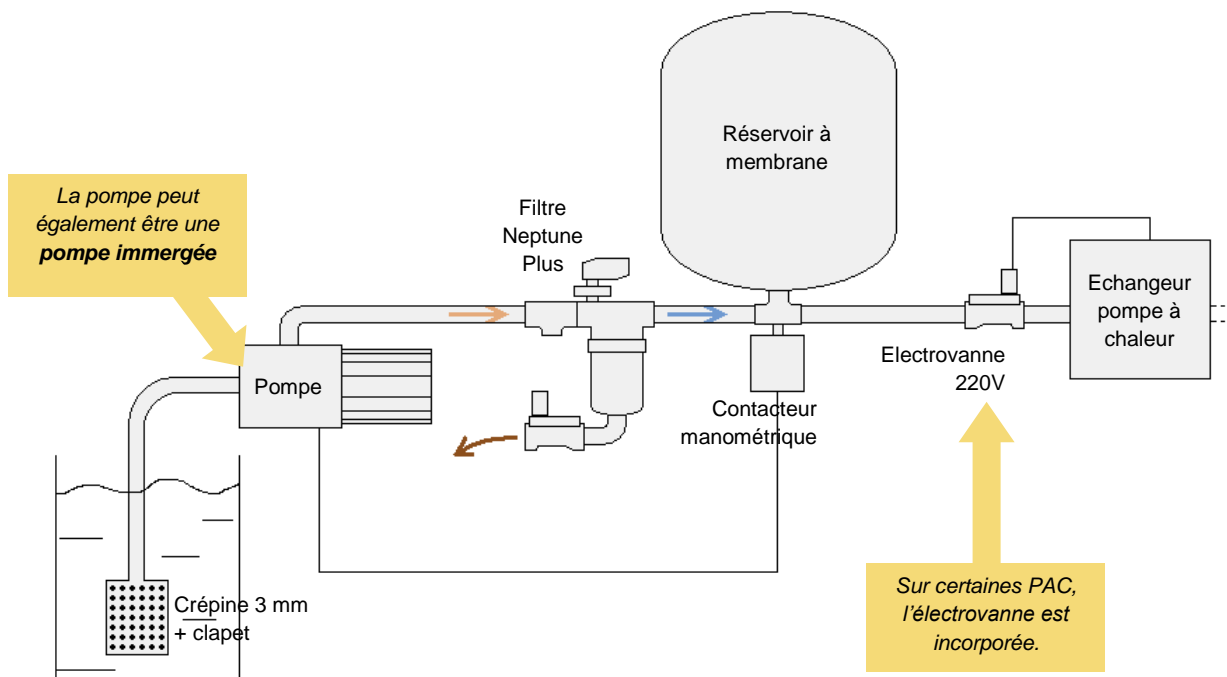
La pompe peut également être une **pompe immergée**

Filtre Neptune Plus

Réservoir à membrane

Echangeur pompe à chaleur

Pompe

Electrovanne 220V

Contacteur manométrique

Crépine 3 mm + clapet

Sur certaines PAC, l'électrovanne est incorporée.